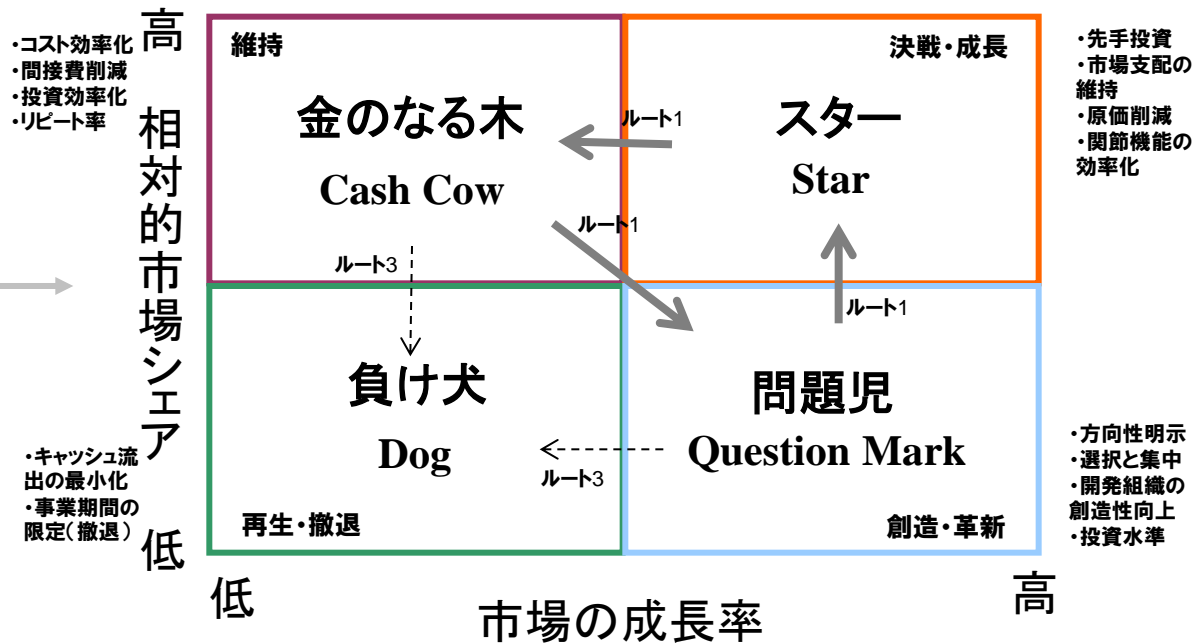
・コスト効率化
・間接費削減
・投資効率化
・リピート率

高

相対的市場シェア

低

・キャッシュ流出の最小化
・事業期間の限定（撤退）

維持

金のなる木

Cash Cow

決戦・成長

スター

Star

・先手投資
・市場支配の維持
・原価削減
・関節機能の効率化

ルート1

ルート1

ルート3

ルート1

負け犬

Dog

ルート3

問題児

Question Mark

再生・撤退

創造・革新

・方向性明示
・選択と集中
・開発組織の創造性向上
・投資水準

低

市場の成長率

高